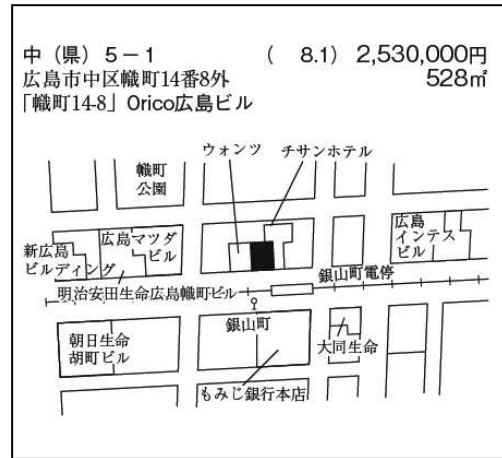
中（県）5－1　（ 8.1）2,530,000円
広島市中区幟町14番8外　528㎡
「幟町14-8」Orico広島ビル

幟町
公園

ウォンツ

チサンホテル

広島
インテス
ビル

新広島
ビルディング

広島マツダ
ビル

銀山町電停

明治安田生命広島幟町ビル

銀山町

朝日生命
胡町ビル

大同生命

もみじ銀行本店